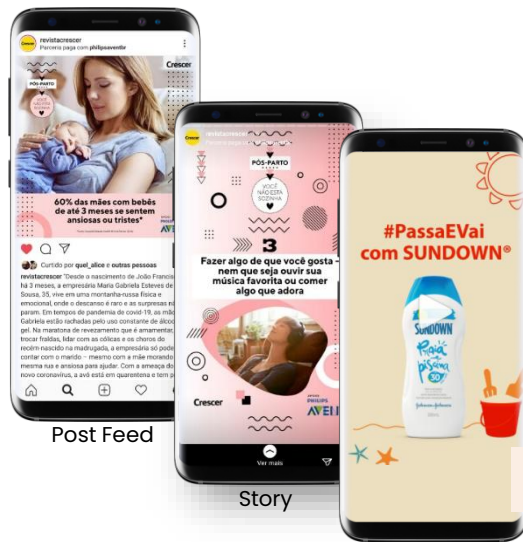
revistacrescer
Parceria paga com philipsavente

Crescer

PÓS-PARTO
VOCÊ NÃO ESTÁ SOZINHA

60% das mães com bebês de até 3 meses se sentem ansiosas ou tristes*

AVENT

Curtido por quel_alice e outras pessoas

revistacrescer "Desde o nascimento de João Francisco, há 3 meses, a empresária Maria Gabriela Esteves de Sousa, 35, vive em uma montanha-russa física e emocional, onde o descanso é raro e as surpresas não param. Em tempos de pandemia de covid-19, as mãos de Gabriela estão rachadas pelo uso constante de álcool em gel. Na maratona de revezamento que é amamentar, trocar fraldas, lidar com as cólicas e os choros do recém-nascido na madrugada, a empresária só pode contar com o marido – mesmo com a mãe morando na mesma rua e ansiosa para ajudar. Com a ameaça do novo coronavírus, a avó está em quarentena e tem p

Post Feed

revistacrescer

PÓS-PARTO
VOCÊ NÃO ESTÁ SOZINHA

3
Fazer algo de que você gosta - nem que seja ouvir sua música favorita ou comer algo que adora

Crescer
PHILIPS AVENT

Ver mais

Story

#PassaEVai com SUNDOWN®

SUNDOWN
Praia e piscina
50
Johnson&Johnson